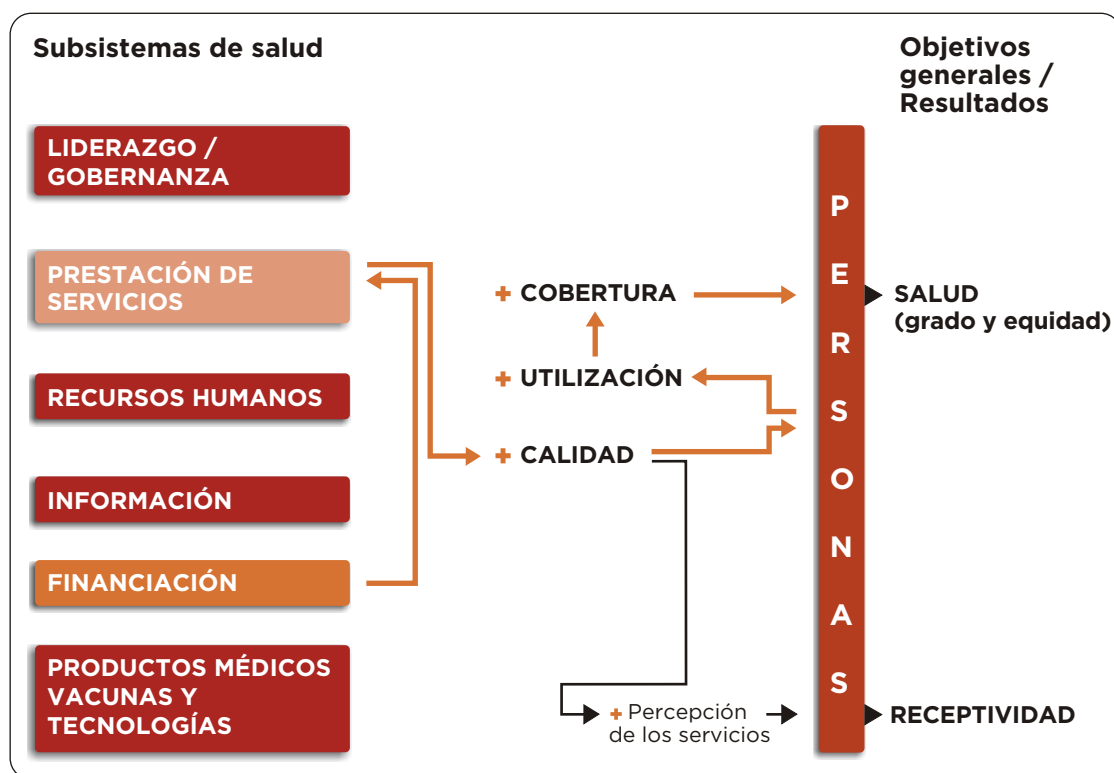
Subsistemas de salud

Objetivos generales / Resultados

LIDERAZGO / GOBERNANZA

PRESTACIÓN DE SERVICIOS

RECURSOS HUMANOS

INFORMACIÓN

FINANCIACIÓN

PRODUCTOS MÉDICOS VACUNAS Y TECNOLOGÍAS

+ COBERTURA

+ UTILIZACIÓN

+ CALIDAD

+ Percepción de los servicios

P E R S O N A S

SALUD (grado y equidad)

RECEPTIVIDAD